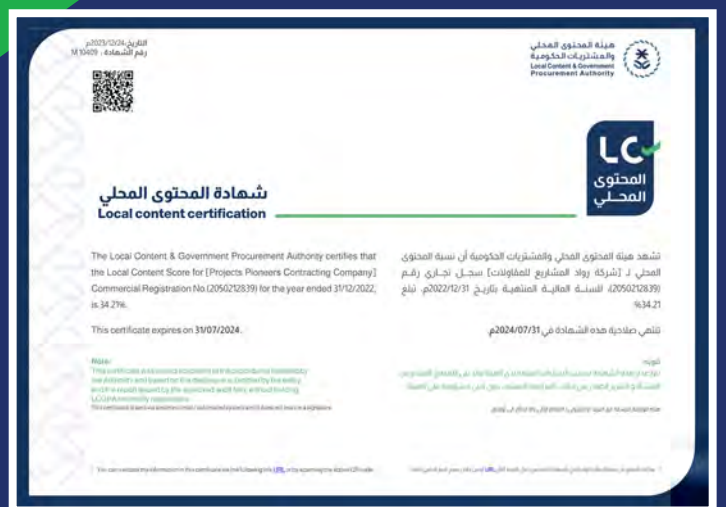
التاريخ: 2023/12/24م
رقم الشهادة: M 10409

هيئة المحتوى المحلي والمشتريات الحكومية
Local Content & Government Procurement Authority

LC
المحتوى المحلي

شهادة المحتوى المحلي
Local content certification

The Local Content & Government Procurement Authority certifies that the Local Content Score for [Projects Pioneers Contracting Company] Commercial Registration No.(2050212839) for the year ended 31/12/2022, is 34.21%.

This certificate expires on 31/07/2024.

Note:
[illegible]

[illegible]

تشهد هيئة المحتوى المحلي والمشتريات الحكومية أن نسبة المحتوى المحلي لـ [شركة رواد المشاريع للمقاولات] سجل تجاري رقم (2050212839)، للسنة المالية المنتهية بتاريخ 2022/12/31م، تبلغ 34.21%

تنتهي صلاحية هذه الشهادة في 2024/07/31م

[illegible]

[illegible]

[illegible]